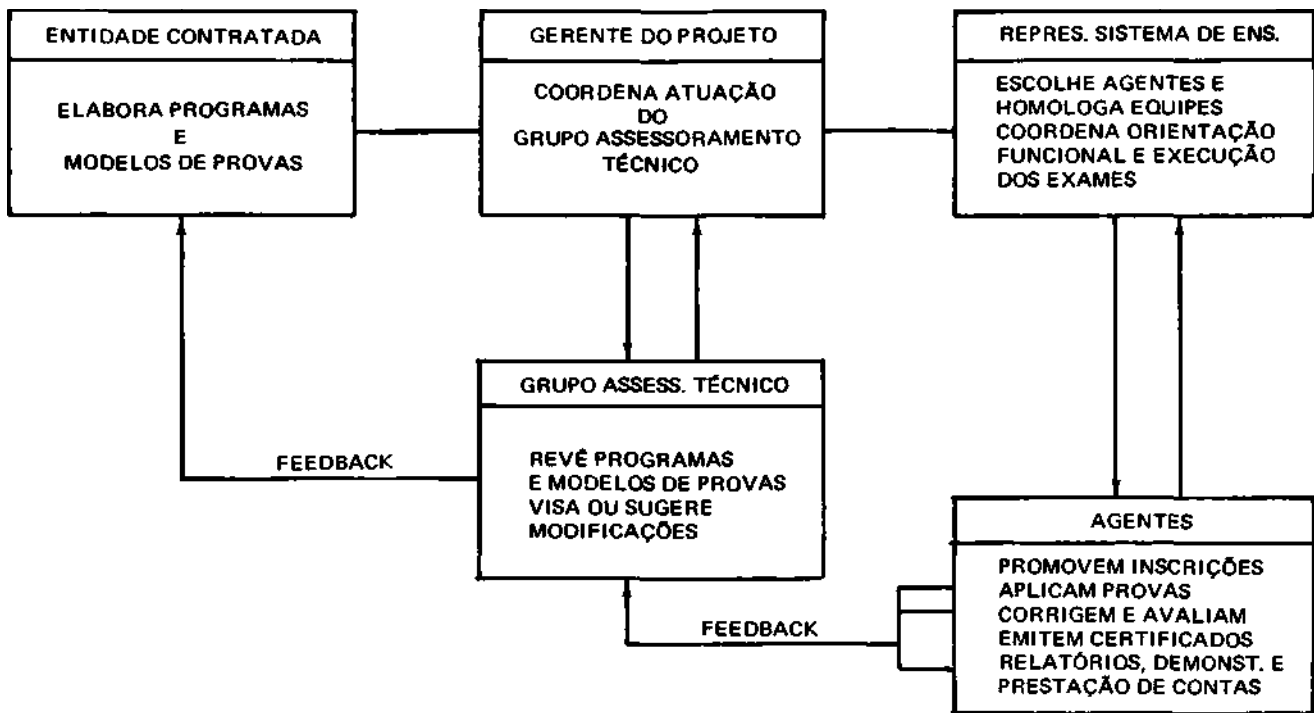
ENTIDADE CONTRATADA

ELABORA PROGRAMAS
E
MODELOS DE PROVAS

GERENTE DO PROJETO

COORDENA ATUAÇÃO
DO
GRUPO ASSESSORAMENTO
TÉCNICO

REPRES. SISTEMA DE ENS.

ESCOLHE AGENTES E
HOMOLOGA EQUIPES
COORDENA ORIENTAÇÃO
FUNCIONAL E EXECUÇÃO
DOS EXAMES

FEEDBACK

GRUPO ASSESS. TÉCNICO

REVÊ PROGRAMAS
E MODELOS DE PROVAS
VISA OU SUGERE
MODIFICAÇÕES

AGENTES

PROMOVEM INSCRIÇÕES
APLICAM PROVAS
CORRIGEM E AVALIAM
EMITEM CERTIFICADOS
RELATÓRIOS, DEMONST. E
PRESTAÇÃO DE CONTAS

FEEDBACK